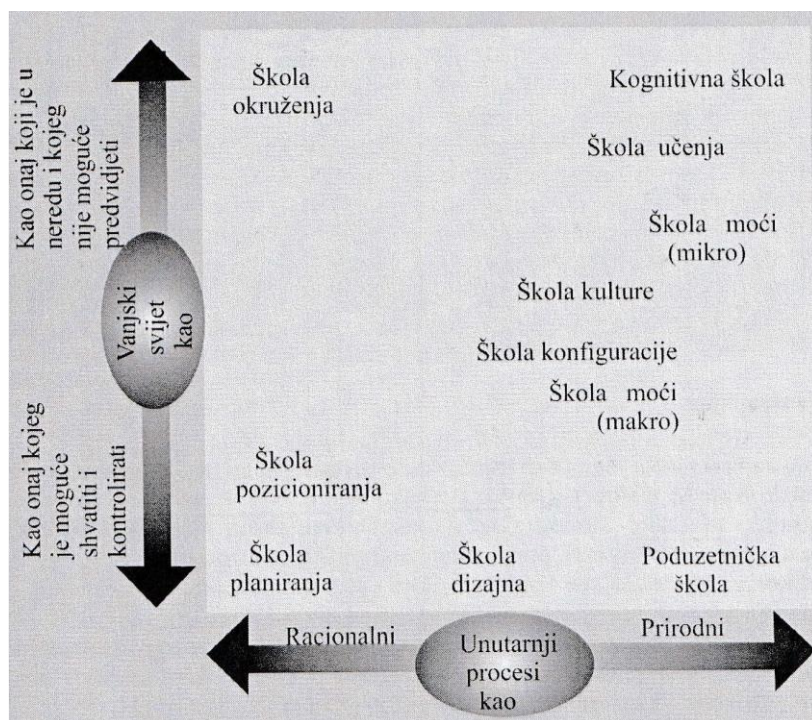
Kao onaj koji je u neredu i kojeg nije moguće predvidjeti

Vanjski svijet kao

Kao onaj kojeg je moguće shvatiti i kontrolirati

Škola okruženja

Kognitivna škola

Škola učenja

Škola moći (mikro)

Škola kulture

Škola konfiguracije

Škola moći (makro)

Škola pozicioniranja

Škola planiranja

Škola dizajna

Poduzetnička škola

Racionalni

Unutarnji procesi kao

Prirodni